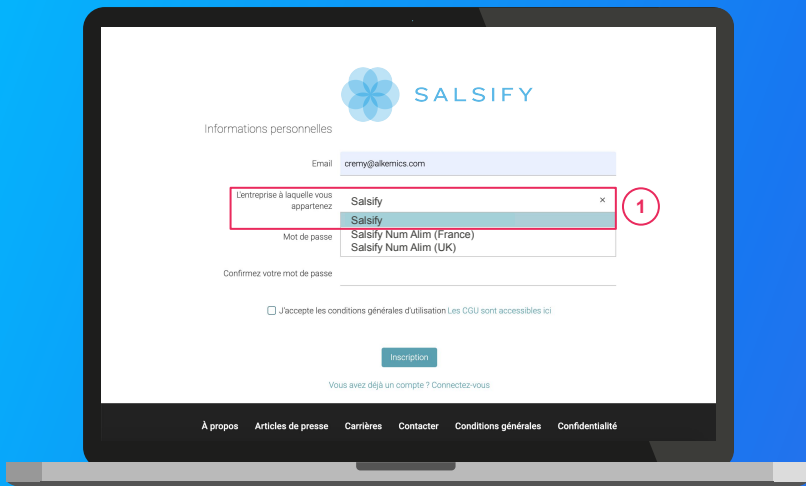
SALSIFY

Informations personnelles

Email cremy@alkemics.com

L'entreprise à laquelle vous appartenez Salsify ×

Salsify
Salsify Num Alim (France)
Salsify Num Alim (UK)

1

Mot de passe

Confirmez votre mot de passe

J'accepte les conditions générales d'utilisation Les CGU sont accessibles ici

Inscription

Vous avez déjà un compte ? Connectez-vous

À propos Articles de presse Carrières Contacter Conditions générales Confidentialité